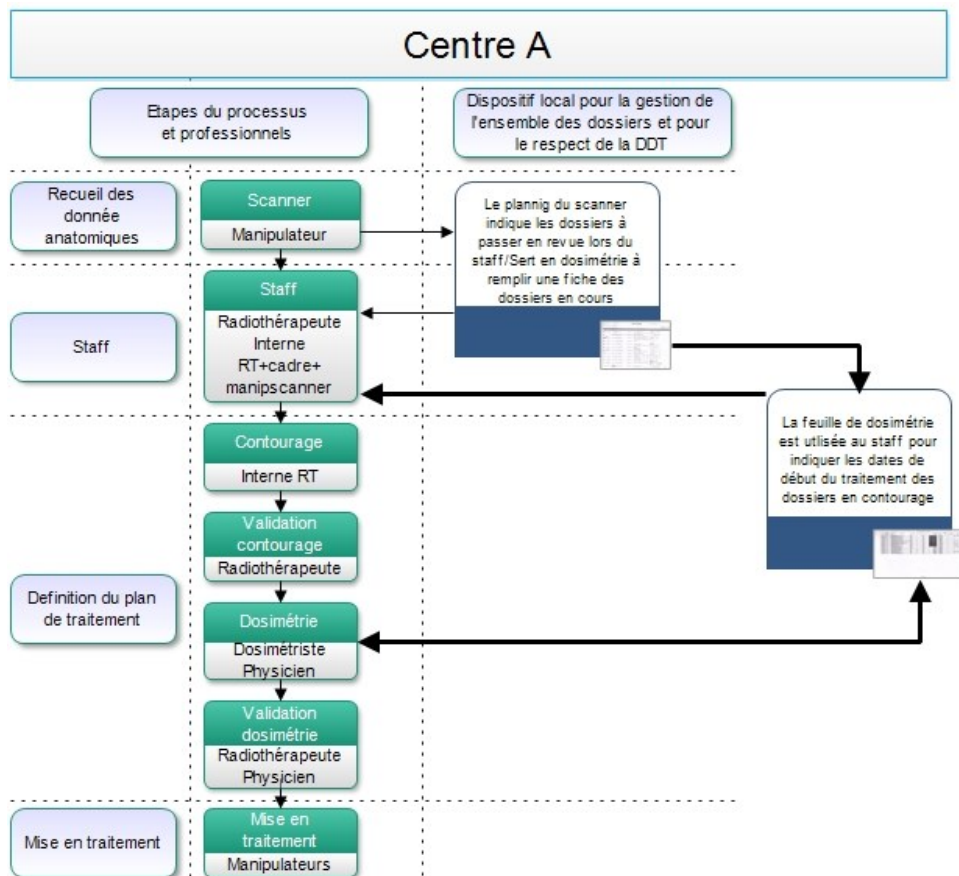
Centre A

Etapes du processus et professionnels

Dispositif local pour la gestion de l'ensemble des dossiers et pour le respect de la DDT

Recueil des donnée anatomiques

Scanner

Manipulateur

Le plannig du scanner indique les dossiers à passer en rev ue lors du staff/Sert en dosimétrie à remplir une fiche des dossiers en cours

Staff

Staff

Radiothérapeute Interne RT+cadre+ manipscanner

La feuille de dosimétrie est utlisée au staff pour indiquer les dates de début du traitement des dossiers en contourage

Contourage

Interne RT

Validation contourage

Radiothérapeute

Definition du plan de traitement

Dosimétrie

Dosimétriste Physicien

Validation dosimétrie

Radiothérapeute Physicien

Mise en traitement

Mise en traitement

Manipulateurs